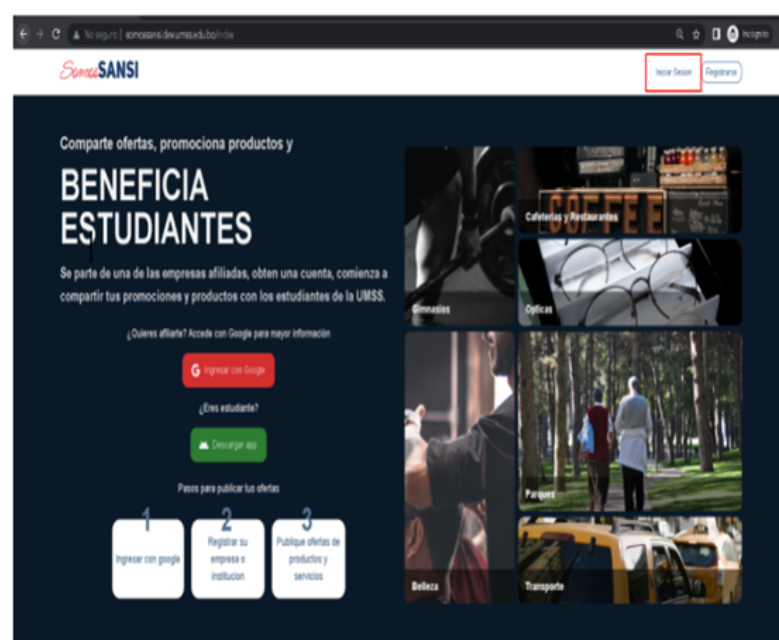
No seguro | somossansi.dev.umss.edu.bo/index

Incógnito

SomosSANSI

Iniciar Sesion

Registrese

Comparte ofertas, promociona productos y

BENEFICIA ESTUDIANTES

Se parte de una de las empresas afiliadas, obten una cuenta, comienza a compartir tus promociones y productos con los estudiantes de la UMSS.

¿Quieres afiliarte? Accede con Google para mayor información

Ingresar con Google

¿Eres estudiante?

Descargar app

Pasos para publicar tus ofertas

1
Ingresar con google

2
Registrar su empresa o institucion

3
Publique ofertas de productos y servicios

Gimnasios

COFFEE

Cafeterias y Restaurantes

Opticas

Belleza

Parques

Transporte